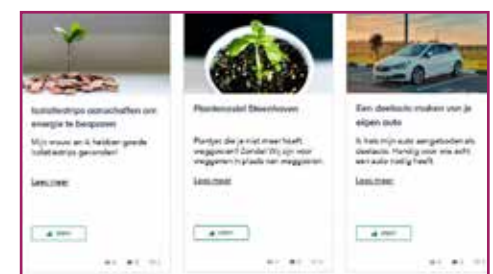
Isolatiestrips aanschaffen om energie te besparen

Mijn vrouw en ik hebben goede isolatiestrips gevonden!

Lees meer

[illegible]

Plantenasiel Steenhoven

Plantjes die je niet meer hoeft weggooien? Zonde! Wij zijn voor weggeven in plaats van weggooien.

Lees meer

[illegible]

Een deelauto maken van je eigen auto

Ik heb mijn auto aangeboden als deelauto. Handig voor wie echt een auto nodig heeft.

Lees meer

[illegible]